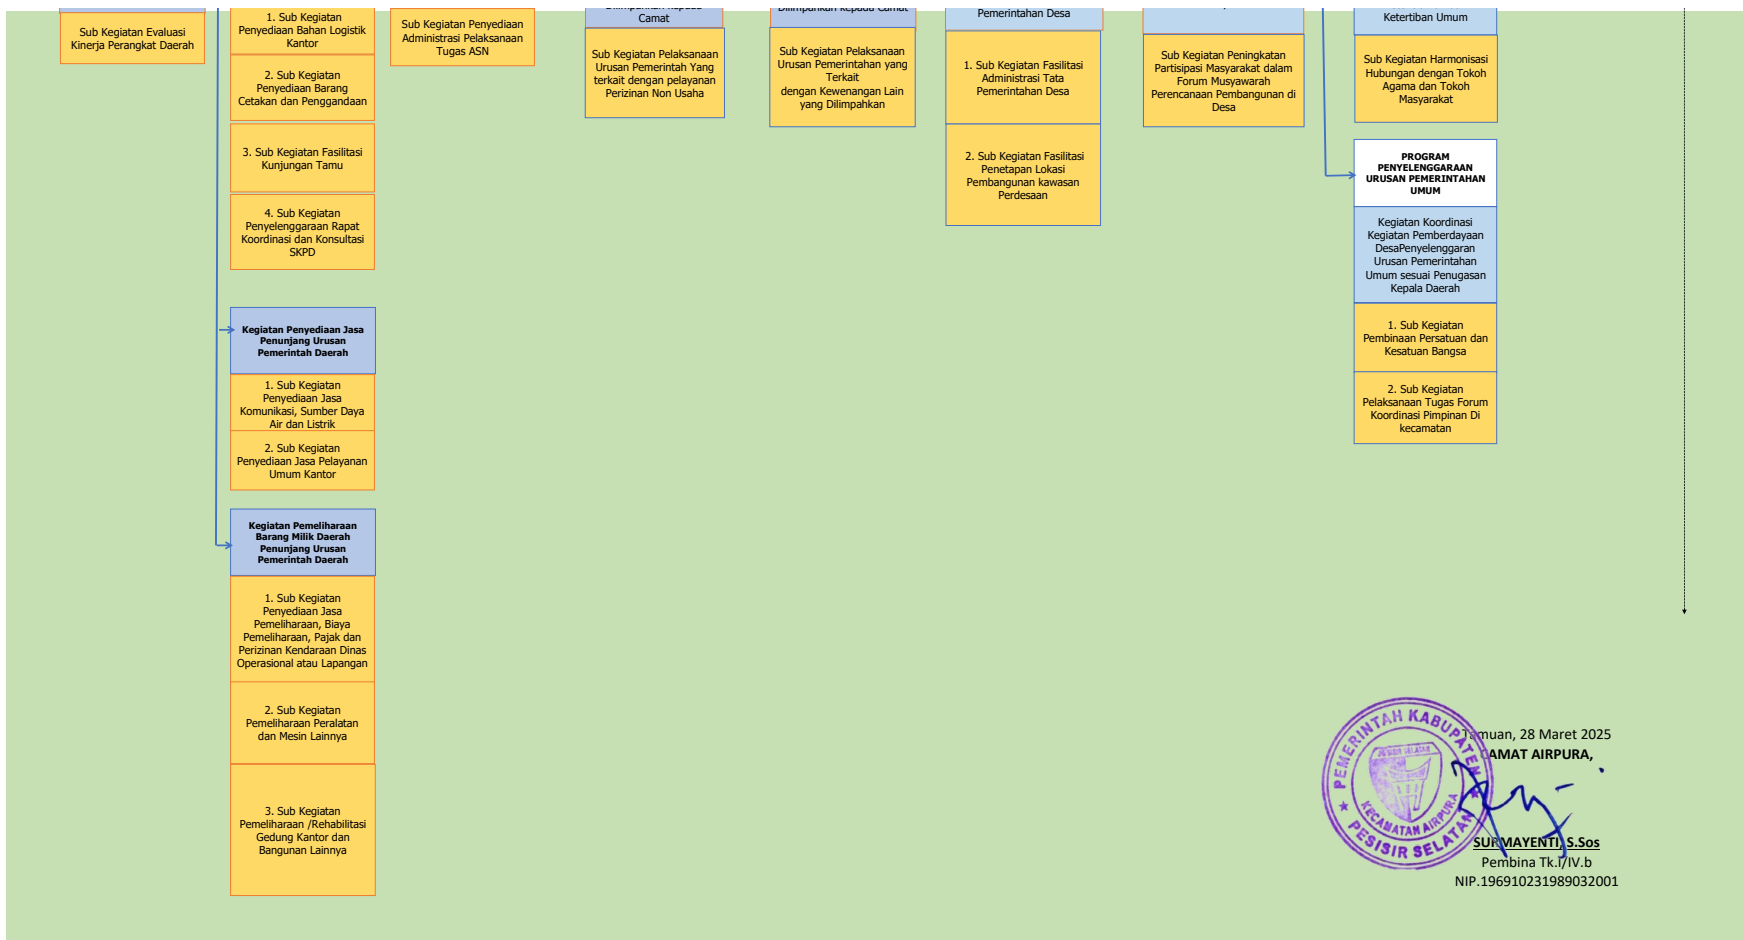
Sub Kegiatan Evaluasi Kinerja Perangkat Daerah

1. Sub Kegiatan Penyediaan Bahan Logistik Kantor

2. Sub Kegiatan Penyediaan Barang Cetakan dan Penggandaan

3. Sub Kegiatan Fasilitasi Kunjungan Tamu

4. Sub Kegiatan Penyelenggaraan Rapat Koordinasi dan Konsultasi SKPD

Kegiatan Penyediaan Jasa Penunjang Urusan Pemerintah Daerah

1. Sub Kegiatan Penyediaan Jasa Komunikasi, Sumber Daya Air dan Listrik

2. Sub Kegiatan Penyediaan Jasa Pelayanan Umum Kantor

Kegiatan Pemeliharaan Barang Milik Daerah Penunjang Urusan Pemerintah Daerah

1. Sub Kegiatan Penyediaan Jasa Pemeliharaan, Biaya Pemeliharaan, Pajak dan Perizinan Kendaraan Dinas Operasional atau Lapangan

2. Sub Kegiatan Pemeliharaan Peralatan dan Mesin Lainnya

3. Sub Kegiatan Pemeliharaan /Rehabilitasi Gedung Kantor dan Bangunan Lainnya

Sub Kegiatan Penyediaan Administrasi Pelaksanaan Tugas ASN

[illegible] Camat

Sub Kegiatan Pelaksanaan Urusan Pemerintah Yang terkait dengan pelayanan Perizinan Non Usaha

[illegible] kepada Camat

Sub Kegiatan Pelaksanaan Urusan Pemerintahan yang Terkait dengan Kewenangan Lain yang Dilimpahkan

Pemerintahan Desa

1. Sub Kegiatan Fasilitasi Administrasi Tata Pemerintahan Desa

2. Sub Kegiatan Fasilitasi Penetapan Lokasi Pembangunan kawasan Perdesaan

Sub Kegiatan Peningkatan Partisipasi Masyarakat dalam Forum Musyawarah Perencanaan Pembangunan di Desa

Ketertiban Umum

Sub Kegiatan Harmonisasi Hubungan dengan Tokoh Agama dan Tokoh Masyarakat

PROGRAM PENYELENGGARAAN URUSAN PEMERINTAHAN UMUM

Kegiatan Koordinasi Kegiatan Pemberdayaan DesaPenyelenggaran Urusan Pemerintahan Umum sesuai Penugasan Kepala Daerah

1. Sub Kegiatan Pembinaan Persatuan dan Kesatuan Bangsa

2. Sub Kegiatan Pelaksanaan Tugas Forum Koordinasi Pimpinan Di kecamatan

PEMERINTAH KABUPATEN PESISIR SELATAN KECAMATAN AIRPURA

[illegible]muan, 28 Maret 2025
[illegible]AMAT AIRPURA,

SU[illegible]MAYENTI, S.Sos
Pembina Tk.I/IV.b
NIP.196910231989032001